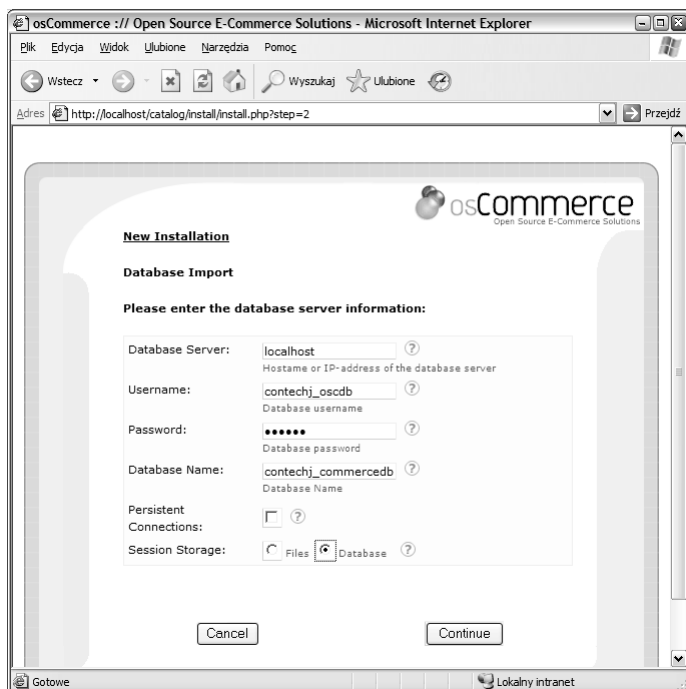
osCommerce :// Open Source E-Commerce Solutions - Microsoft Internet Explorer

Plik Edycja Widok Ulubione Narzędzia Pomoc

Wstecz Wyszukaj Ulubione

Adres http://localhost/catalog/install/install.php?step=2 Przejdź

osCommerce
Open Source E-Commerce Solutions

New Installation

Database Import

Please enter the database server information:

Database Server: localhost ?
Hostame or IP-address of the database server

Username: contechj_oscdb ?
Database username

Password: •••••• ?
Database password

Database Name: contechj_commercedb ?
Database Name

Persistent Connections: ?

Session Storage: Files Database ?

Cancel Continue

Gotowe Lokalny intranet